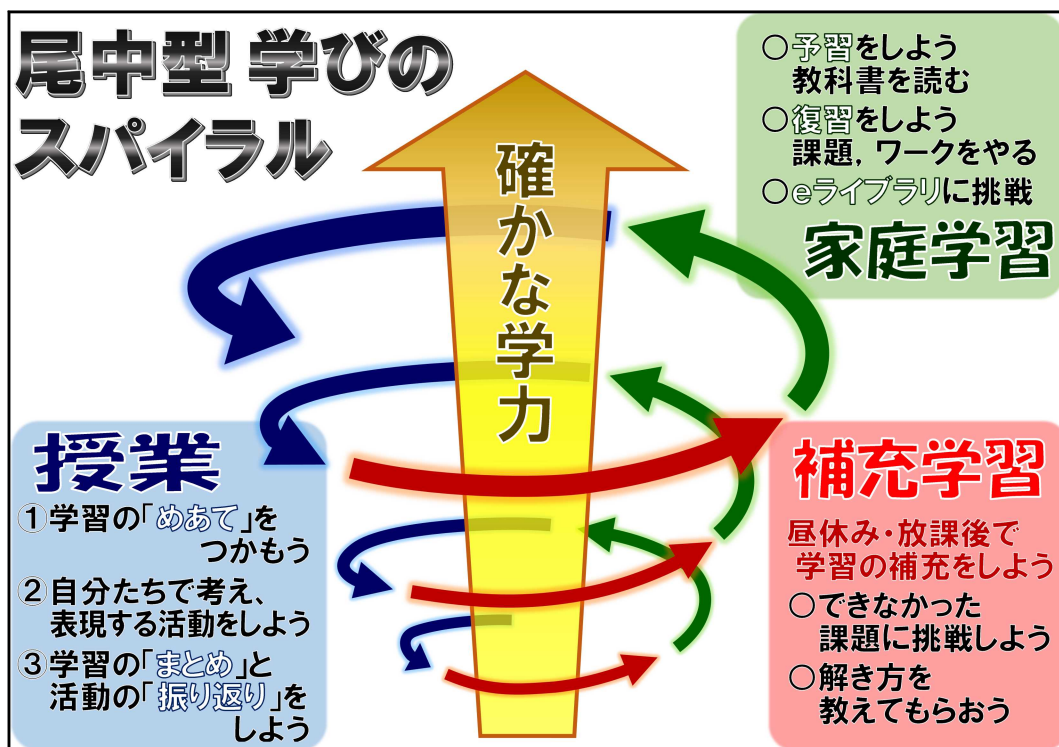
尾中型 学びのスパイラル

○予習をしよう
教科書を読む
○復習をしよう
課題，ワークをやる
○eライブラリに挑戦
家庭学習

確かな学力

授業
①学習の「めあて」をつかもう
②自分たちで考え、表現する活動をしよう
③学習の「まとめ」と活動の「振り返り」をしよう

補充学習
昼休み・放課後で学習の補充をしよう
○できなかった課題に挑戦しよう
○解き方を教えてもらおう